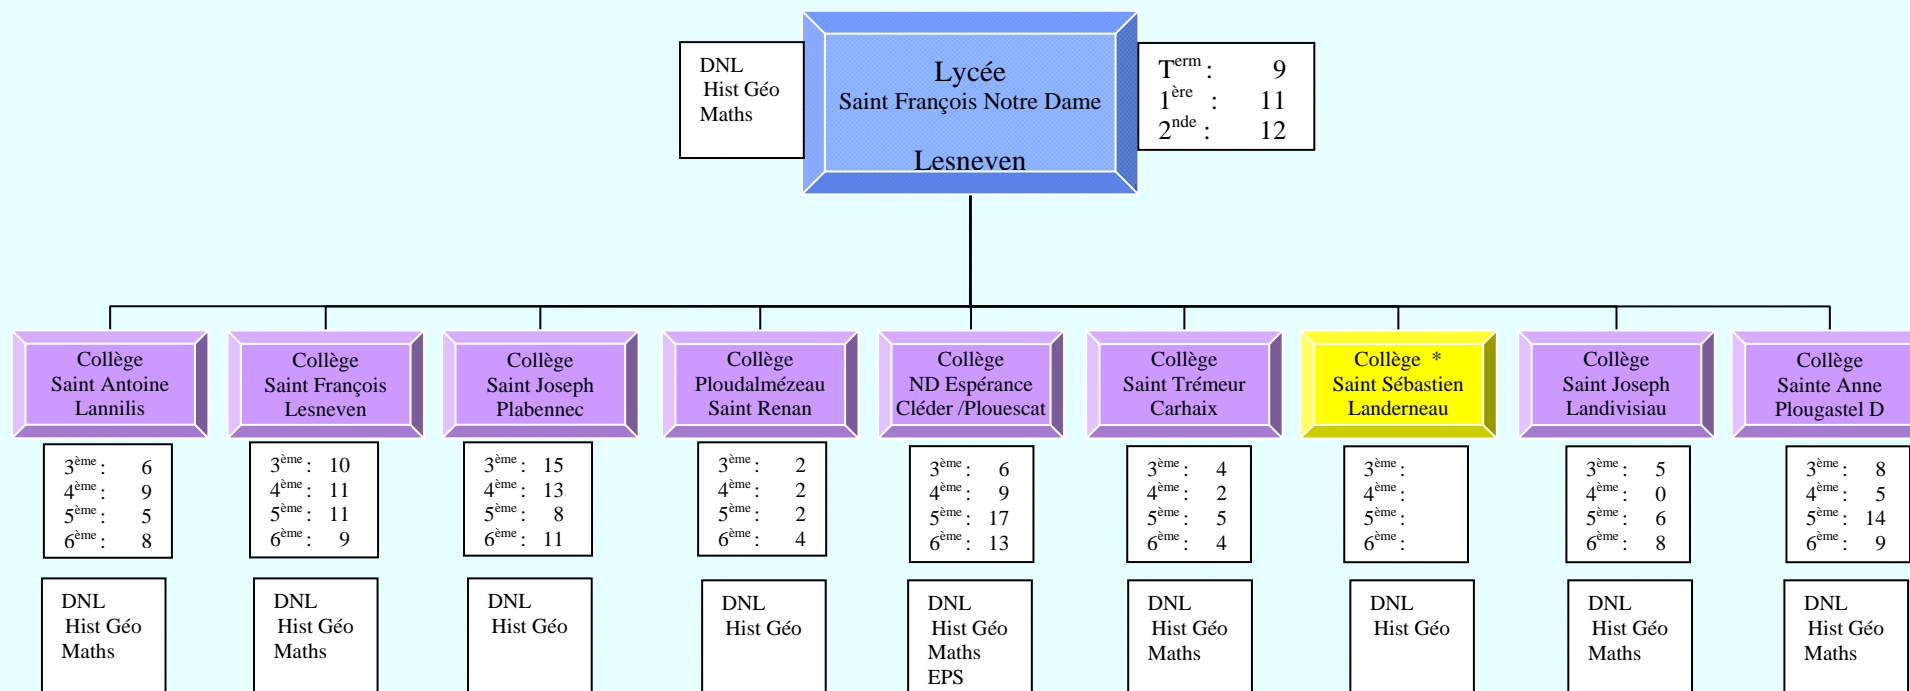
DNL
Hist Géo
Maths

Lycée
Saint François Notre Dame
Lesneven

T$^{erm}$ : 9
1$^{ère}$ : 11
2$^{nde}$ : 12

Collège
Saint Antoine
Lannilis

3$^{ème}$ : 6
4$^{ème}$ : 9
5$^{ème}$ : 5
6$^{ème}$ : 8

DNL
Hist Géo
Maths

Collège
Saint François
Lesneven

3$^{ème}$ : 10
4$^{ème}$ : 11
5$^{ème}$ : 11
6$^{ème}$ : 9

DNL
Hist Géo
Maths

Collège
Saint Joseph
Plabennec

3$^{ème}$ : 15
4$^{ème}$ : 13
5$^{ème}$ : 8
6$^{ème}$ : 11

DNL
Hist Géo

Collège
Ploudalmézeau
Saint Renan

3$^{ème}$ : 2
4$^{ème}$ : 2
5$^{ème}$ : 2
6$^{ème}$ : 4

DNL
Hist Géo

Collège
ND Espérance
Cléder /Plouescat

3$^{ème}$ : 6
4$^{ème}$ : 9
5$^{ème}$ : 17
6$^{ème}$ : 13

DNL
Hist Géo
Maths
EPS

Collège
Saint Trémeur
Carhaix

3$^{ème}$ : 4
4$^{ème}$ : 2
5$^{ème}$ : 5
6$^{ème}$ : 4

DNL
Hist Géo
Maths

Collège *
Saint Sébastien
Landerneau

3$^{ème}$ :
4$^{ème}$ :
5$^{ème}$ :
6$^{ème}$ :

DNL
Hist Géo

Collège
Saint Joseph
Landivisiau

3$^{ème}$ : 5
4$^{ème}$ : 0
5$^{ème}$ : 6
6$^{ème}$ : 8

DNL
Hist Géo
Maths

Collège
Sainte Anne
Plougastel D

3$^{ème}$ : 8
4$^{ème}$ : 5
5$^{ème}$ : 14
6$^{ème}$ : 9

DNL
Hist Géo
Maths